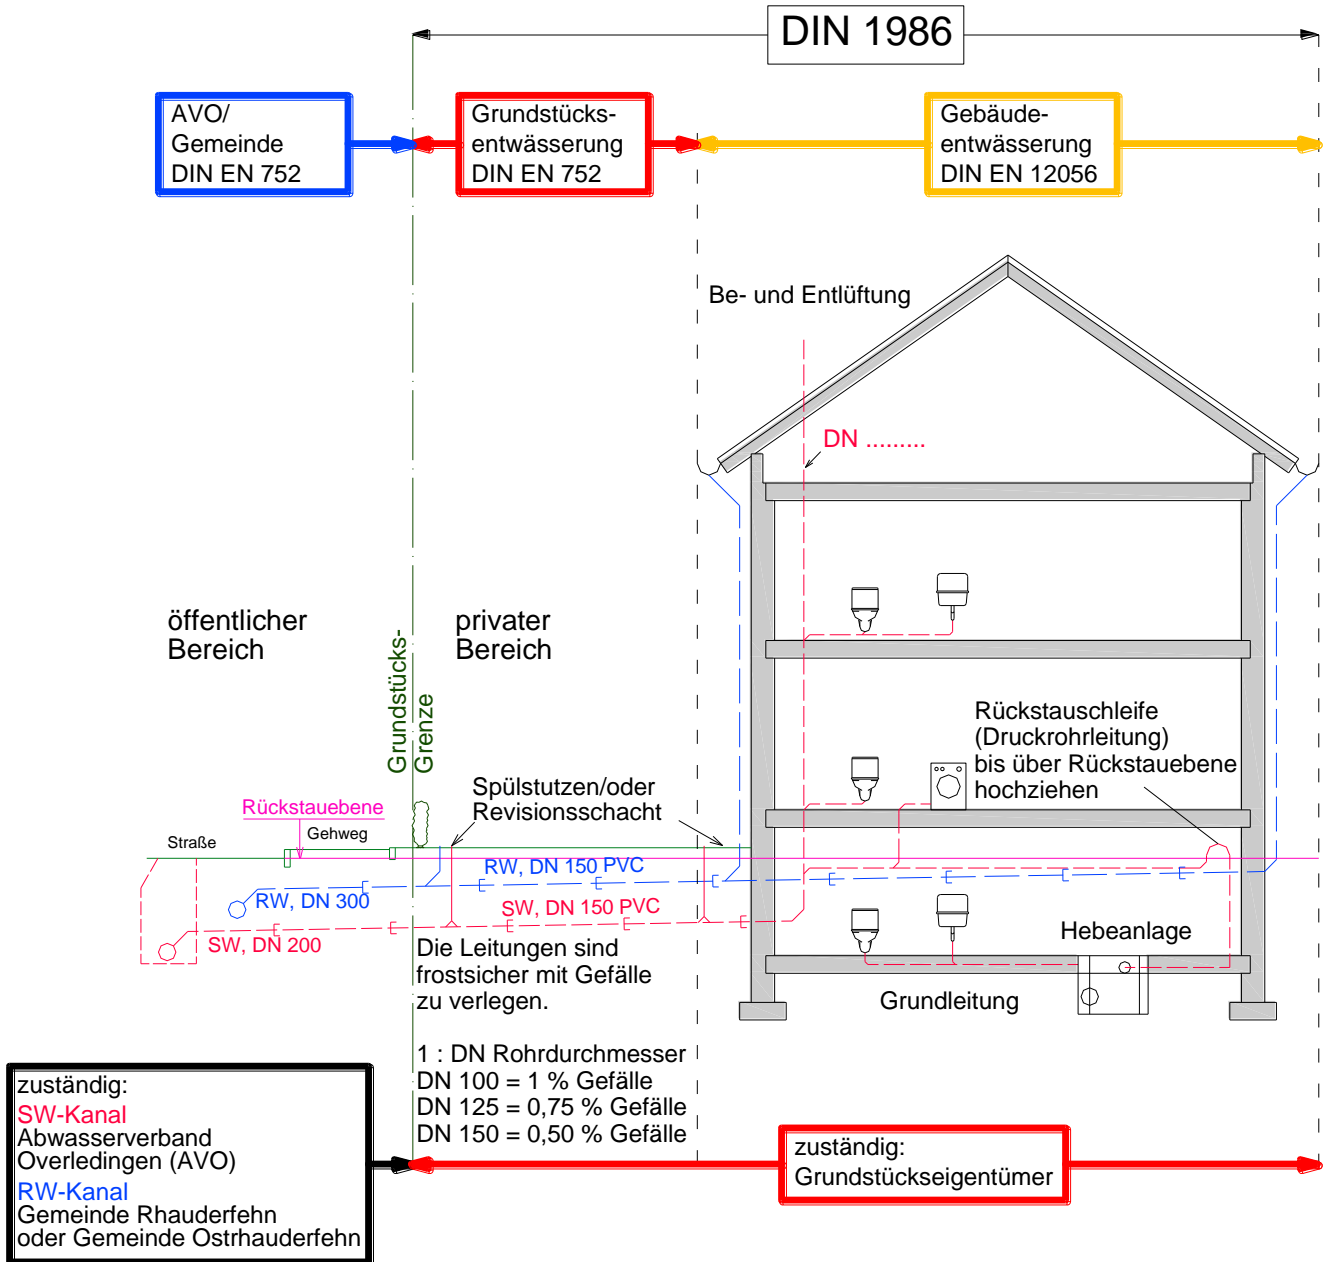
DIN 1986

AVO/
Gemeinde
DIN EN 752

Grundstücksentwässerung
DIN EN 752

Gebäudeentwässerung
DIN EN 12056

Be- und Entlüftung

DN .........

öffentlicher
Bereich

Grundstücks-
Grenze

privater
Bereich

Rückstauschleife
(Druckrohrleitung)
bis über Rückstauebene
hochziehen

Rückstauebene

Gehweg

Straße

Spülstutzen/oder
Revisionsschacht

RW, DN 150 PVC

RW, DN 300

SW, DN 150 PVC

SW, DN 200

Hebeanlage

Die Leitungen sind
frostsicher mit Gefälle
zu verlegen.

Grundleitung

1 : DN Rohrdurchmesser
DN 100 = 1 % Gefälle
DN 125 = 0,75 % Gefälle
DN 150 = 0,50 % Gefälle

zuständig:
SW-Kanal
Abwasserverband
Overledingen (AVO)
RW-Kanal
Gemeinde Rhauderfehn
oder Gemeinde Ostrhauderfehn

zuständig:
Grundstückseigentümer